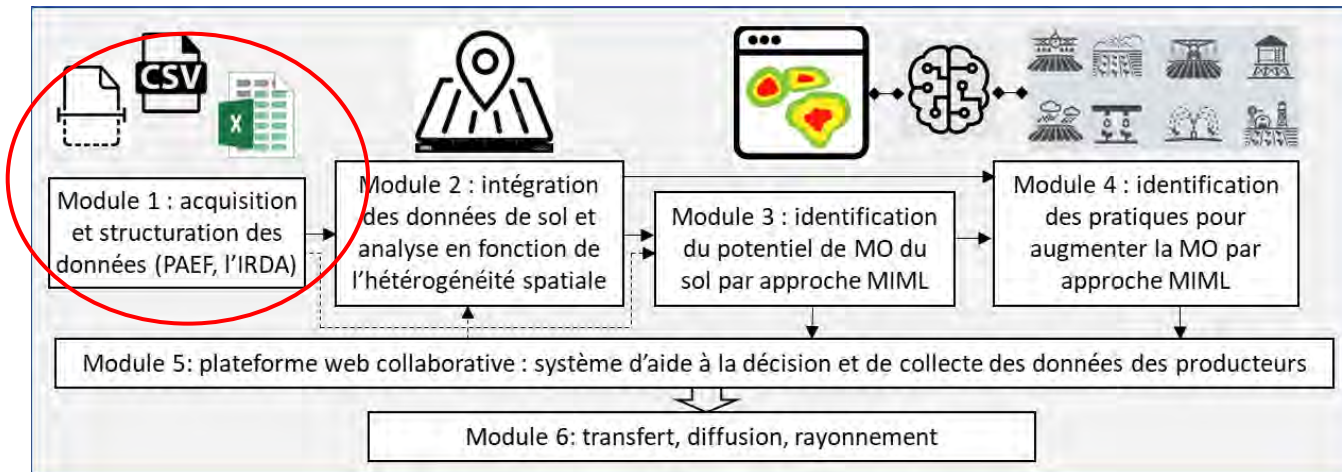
CSV

Module 1 : acquisition et structuration des données (PAEF, l'IRDA)

Module 2 : intégration des données de sol et analyse en fonction de l'hétérogénéité spatiale

Module 3 : identification du potentiel de MO du sol par approche MIML

Module 4 : identification des pratiques pour augmenter la MO par approche MIML

Module 5: plateforme web collaborative : système d'aide à la décision et de collecte des données des producteurs

Module 6: transfert, diffusion, rayonnement